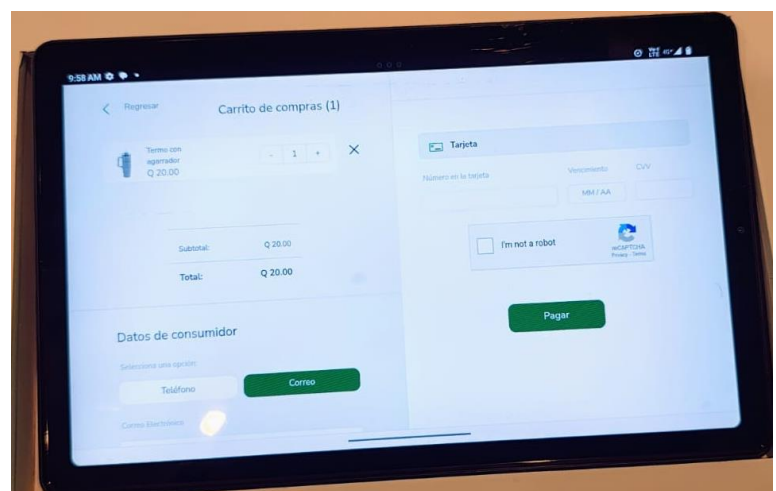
9:58 AM

Regresar

Carrito de compras (1)

Termo con agarrador
Q 20.00

- 1 +

Subtotal: Q 20.00

Total: Q 20.00

Datos de consumidor

Seleccione una opción:

Teléfono

Correo

Correo Electrónico

Tarjeta

Número en la tarjeta

Vencimiento

CVV

MM / AA

I'm not a robot

reCAPTCHA
Privacy - Terms

Pagar